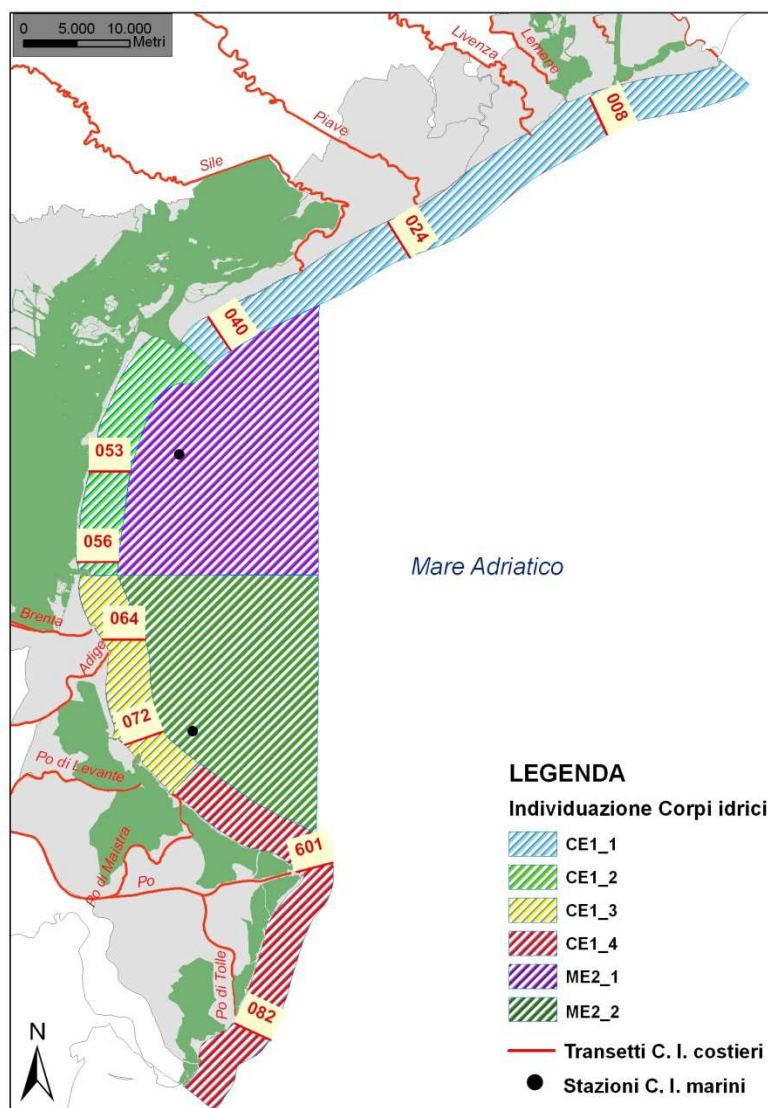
0 5.000 10.000 Metri

Livenza
Lemene
Piave
Sile
008
024
040
053
056
064
072
601
082
Mare Adriatico
Brenta
Adige
Po di Levante
Po di Maistra
Po
Po di Tolle

LEGENDA
Individuazione Corpi idrici
CE1_1
CE1_2
CE1_3
CE1_4
ME2_1
ME2_2
Transetti C. I. costieri
Stazioni C. I. marini

N